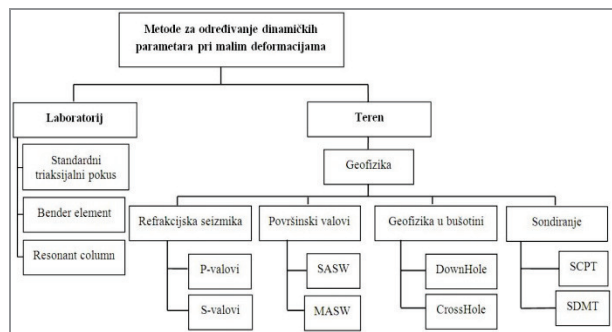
Metode za određivanje dinamičkih parametara pri malim deformacijama

Laboratorij

Standardni triaksijalni pokus

Bender element

Resonant column

Teren

Geofizika

Refrakcijska seizmika

P-valovi

S-valovi

Površinski valovi

SASW

MASW

Geofizika u bušotini

DownHole

CrossHole

Sondiranje

SCPT

SDMT